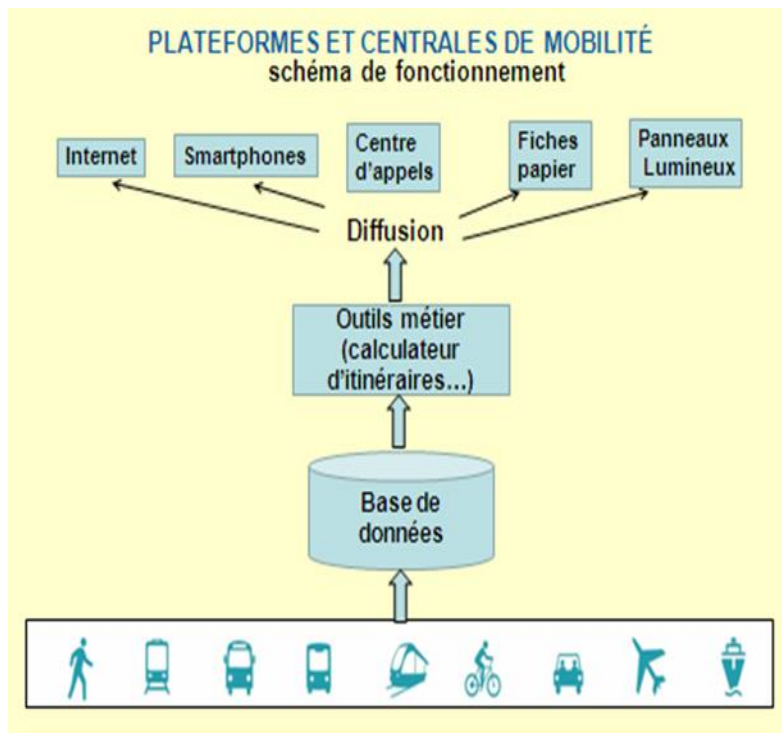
PLATEFORMES ET CENTRALES DE MOBILITÉ
schéma de fonctionnement

Internet

Smartphones

Centre d'appels

Fiches papier

Panneaux Lumineux

Diffusion

Outils métier (calculateur d'itinéraires...)

Base de données